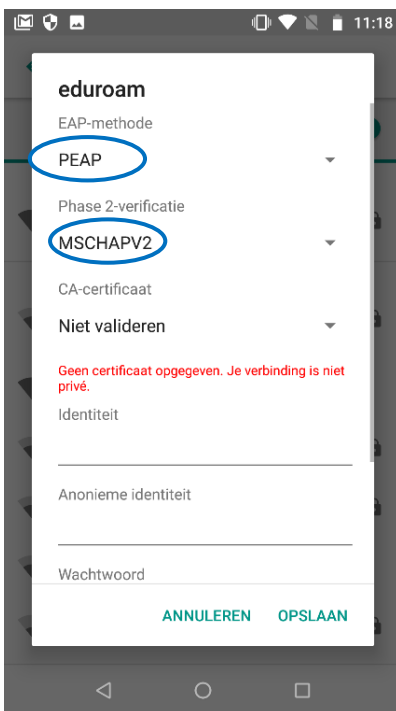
11:18

eduroam

EAP-methode

PEAP

Phase 2-verificatie

MSCHAPV2

CA-certificaat

Niet valideren

Geen certificaat opgegeven. Je verbinding is niet privé.

Identiteit

Anonieme identiteit

Wachtwoord

ANNULEREN OPSLAAN